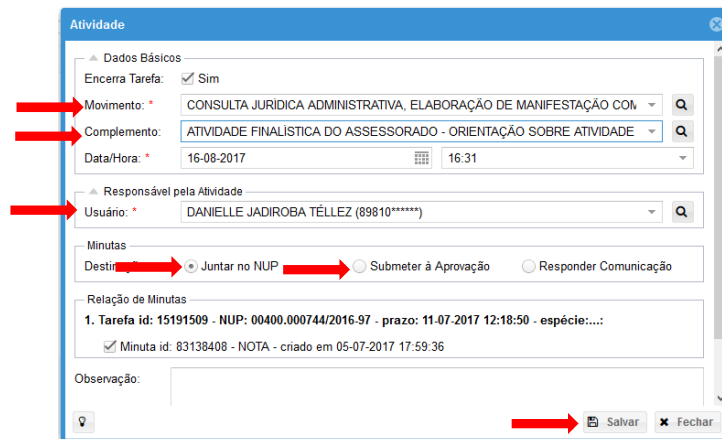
Atividade

Dados Básicos

Encerra Tarefa: Sim

Movimento: * CONSULTA JURÍDICA ADMINISTRATIVA, ELABORAÇÃO DE MANIFESTAÇÃO COM

Complemento: ATIVIDADE FINALÍSTICA DO ASSESSORADO - ORIENTAÇÃO SOBRE ATIVIDADE

Data/Hora: * 16-08-2017 16:31

Responsável pela Atividade

Usuário: * DANIELLE JADIROBA TÉLLEZ (89810******)

Minutas

Destin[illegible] Juntar no NUP Submeter à Aprovação Responder Comunicação

Relação de Minutas

1. Tarefa id: 15191509 - NUP: 00400.000744/2016-97 - prazo: 11-07-2017 12:18:50 - espécie:...:

Minuta id: 83138408 - NOTA - criado em 05-07-2017 17:59:36

Observação:

Salvar Fechar